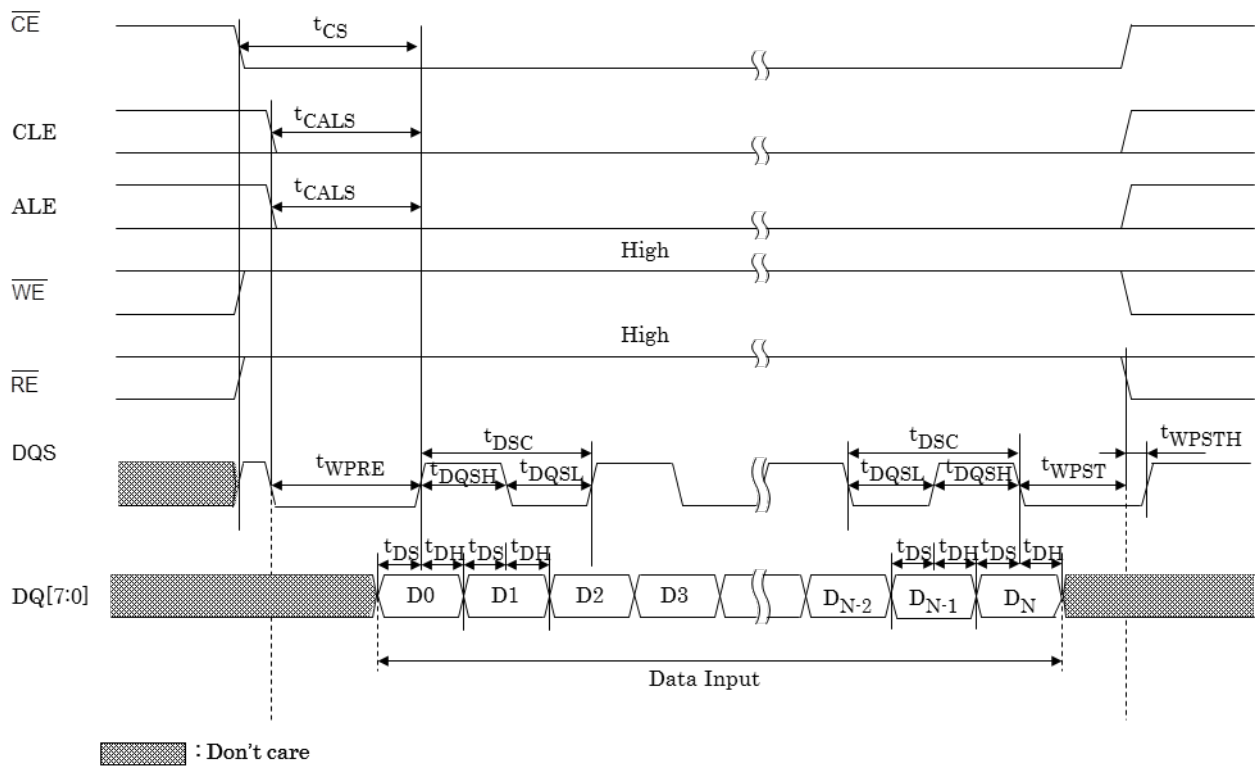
$\overline{CE}$

$t_{CS}$

CLE

$t_{CALS}$

ALE

$t_{CALS}$

High

$\overline{WE}$

High

$\overline{RE}$

DQS

$t_{WPRE}$

$t_{DSC}$

$t_{DQSH}$

$t_{DQSL}$

$t_{DSC}$

$t_{DQSL}$

$t_{DQSH}$

$t_{WPST}$

$t_{WPSTH}$

$t_{DS}$ $t_{DH}$ $t_{DS}$ $t_{DH}$

$t_{DS}$ $t_{DH}$ $t_{DS}$ $t_{DH}$

DQ[7:0]

D0 D1 D2 D3 $D_{N-2}$ $D_{N-1}$ $D_N$

Data Input

: Don't care